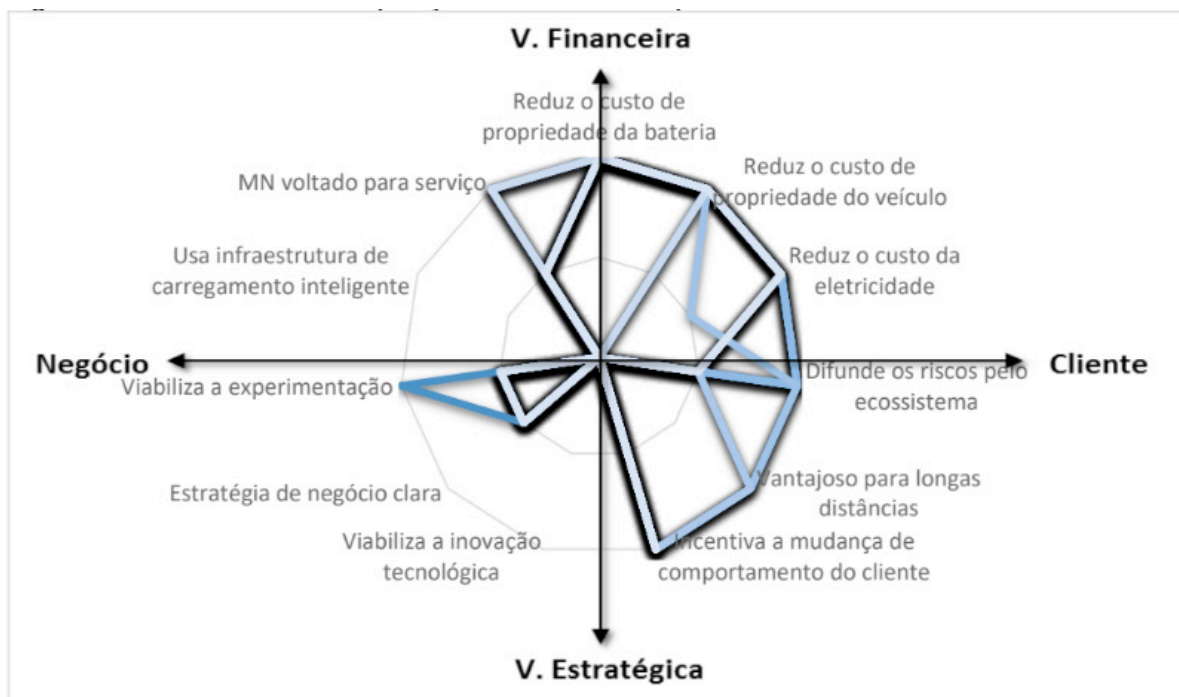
V. Financeira

Reduz o custo de propriedade da bateria

Reduz o custo de propriedade do veículo

MN voltado para serviço

Usa infraestrutura de carregamento inteligente

Reduz o custo da eletricidade

Negócio

Cliente

Viabiliza a experimentação

Difunde os riscos pelo ecossistema

Estratégia de negócio clara

Vantajoso para longas distâncias

Viabiliza a inovação tecnológica

Incentiva a mudança de comportamento do cliente

V. Estratégica